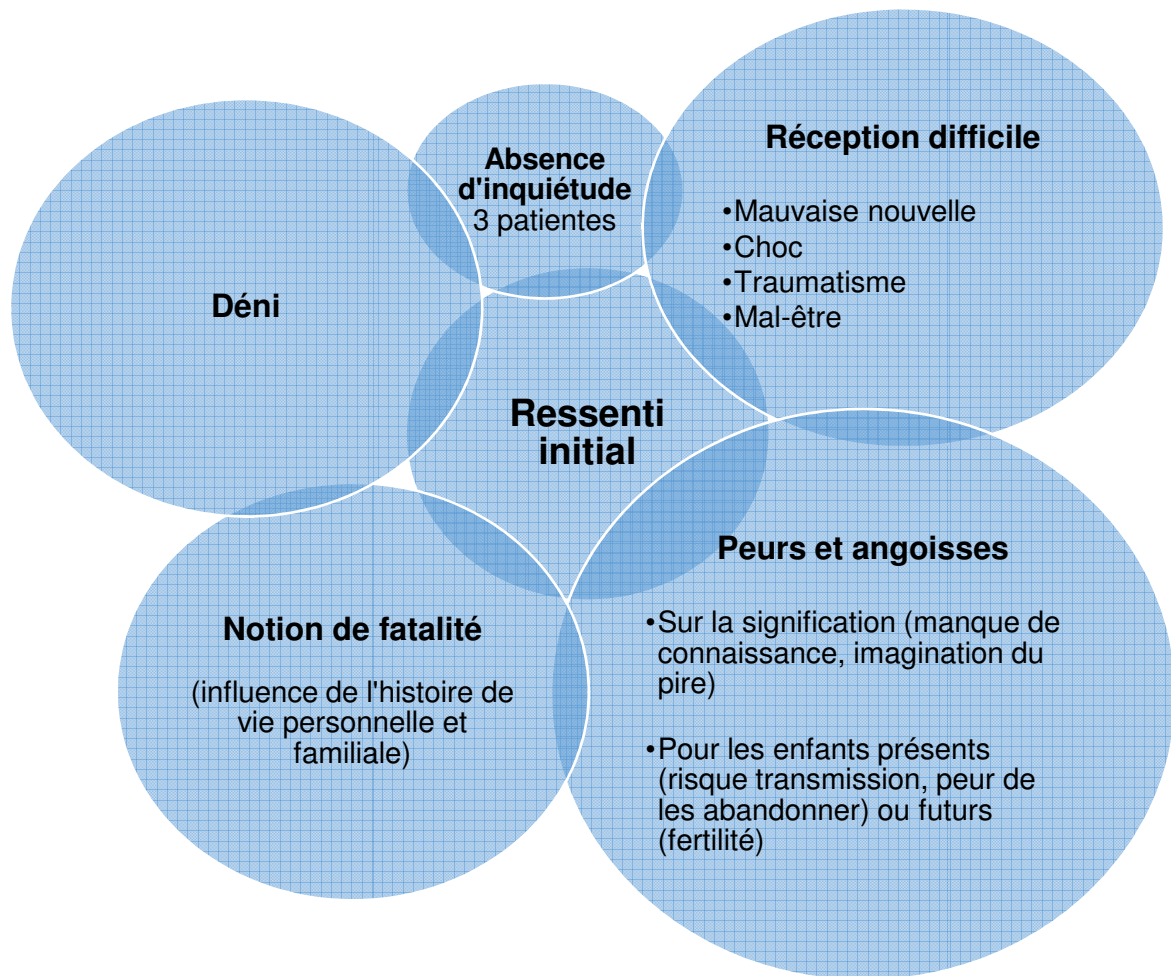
Absence d'inquiétude
3 patientes

Réception difficile

•Mauvaise nouvelle
•Choc
•Traumatisme
•Mal-être

Déni

Ressenti initial

Peurs et angoisses

•Sur la signification (manque de connaissance, imagination du pire)

•Pour les enfants présents (risque transmission, peur de les abandonner) ou futurs (fertilité)

Notion de fatalité

(influence de l'histoire de vie personnelle et familiale)